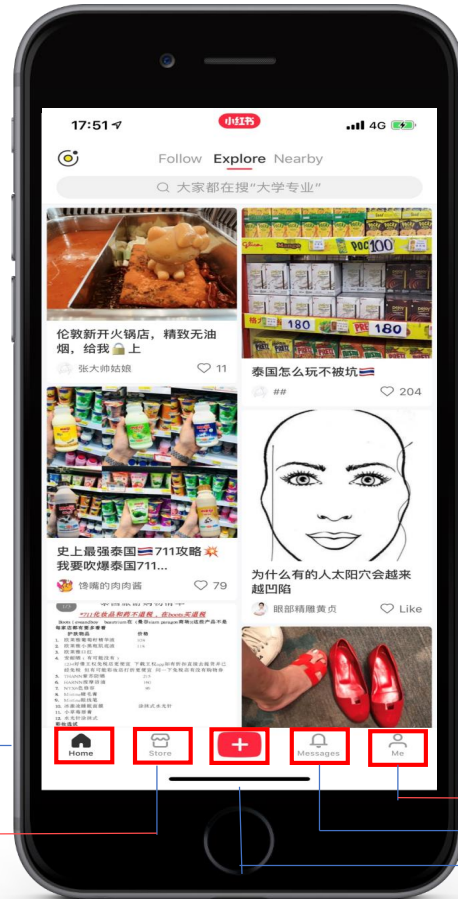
17:51

小红书

4G

Follow Explore Nearby

大家都在搜"大学专业"

伦敦新开火锅店，精致无油烟，给我🔒上

张大帅姑娘

11

POCKY 100

180

180

泰国怎么玩不被坑🇹🇭

##

204

史上最强泰国🇹🇭711攻略💥我要吹爆泰国711...

馋嘴的肉肉酱

79

为什么有的人太阳穴会越来越凹陷

眼部精雕黄贞

Like

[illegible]

Home

Store

Messages

Me